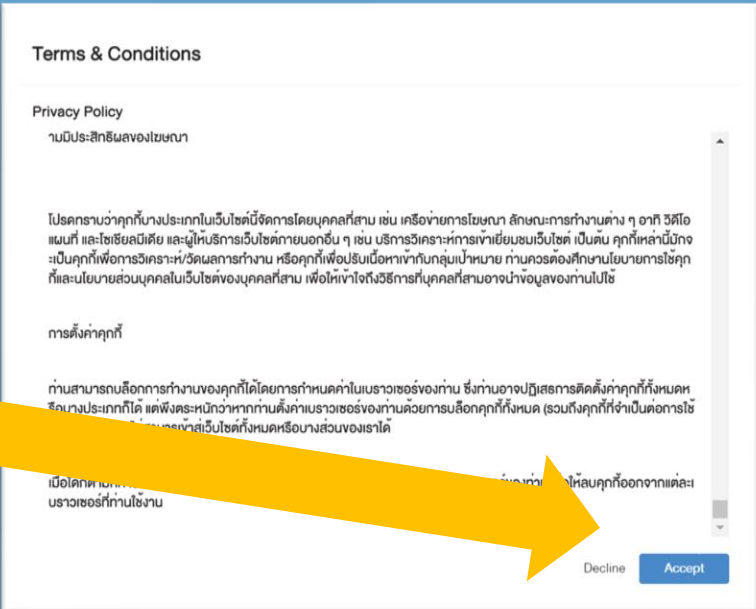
Terms & Conditions

Privacy Policy

ามมีประสิทธิผลของโฆษณา

โปรดทราบว่าคุกกี้บางประเภทในเว็บไซต์นี้จัดการโดยบุคคลที่สาม เช่น เครือข่ายการโฆษณา ลักษณะการทำงานต่าง ๆ อาทิ วิดีโอ แผนที่ และโซเชียลมีเดีย และผู้ให้บริการเว็บไซต์ภายนอกอื่น ๆ เช่น บริการวิเคราะห์การเข้าเยี่ยมชมเว็บไซต์ เป็นต้น คุกกี้เหล่านี้มักจะเป็นคุกกี้เพื่อการวิเคราะห์/วัดผลการทำงาน หรือคุกกี้เพื่อปรับเนื้อหาเข้ากับกลุ่มเป้าหมาย ท่านควรต้องศึกษานโยบายการใช้คุกกี้และนโยบายส่วนบุคคลในเว็บไซต์ของบุคคลที่สาม เพื่อให้เข้าใจถึงวิธีการที่บุคคลที่สามอาจนำข้อมูลของท่านไปใช้

การตั้งค่าคุกกี้

ท่านสามารถบล็อกการทำงานของคุกกี้ได้โดยการกำหนดค่าในเบราวเซอร์ของท่าน ซึ่งท่านอาจปฏิเสธการติดตั้งค่าคุกกี้ทั้งหมดหรือบางประเภทก็ได้ แต่พึงตระหนักว่าหากท่านตั้งค่าเบราวเซอร์ของท่านด้วยการบล็อกคุกกี้ทั้งหมด (รวมถึงคุกกี้ที่จำเป็นต่อการใช้ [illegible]การเข้าสู่เว็บไซต์ทั้งหมดหรือบางส่วนของเราได้

เมื่อใดก็ตาม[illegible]ของท่าน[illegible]ให้ลบคุกกี้ออกจากแต่ละเบราวเซอร์ที่ท่านใช้งาน

Decline
Accept